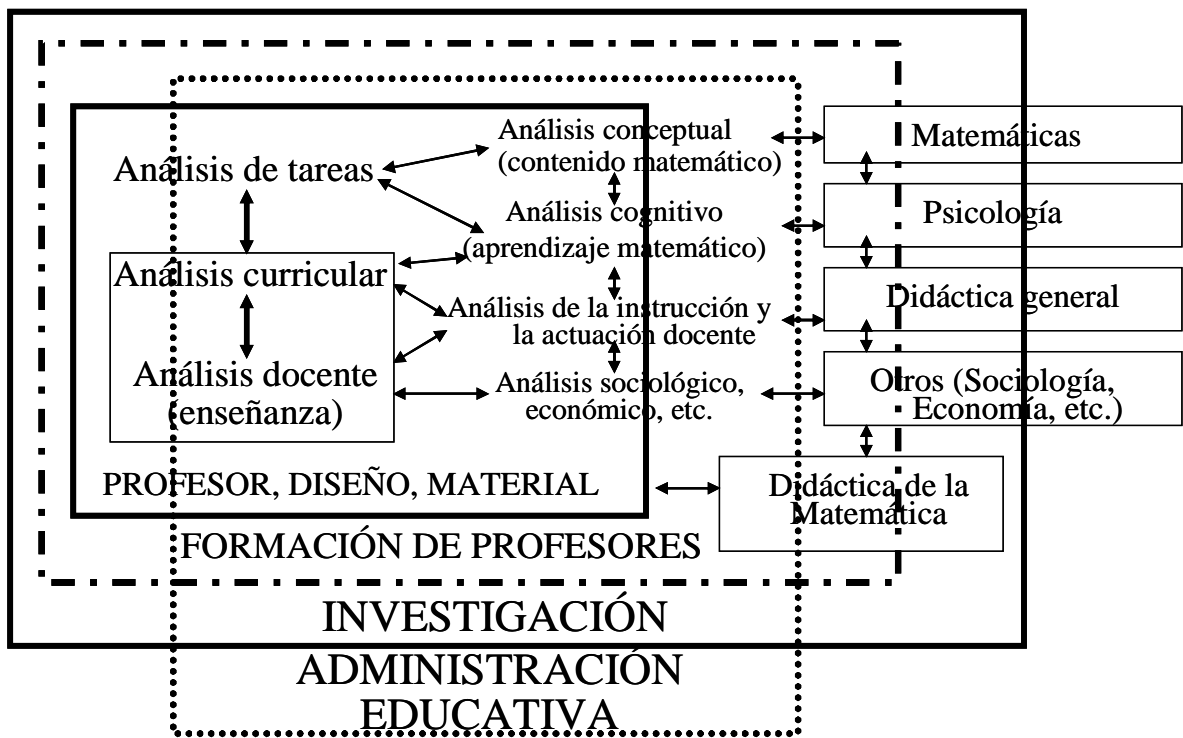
Análisis de tareas

Análisis curricular

Análisis docente (enseñanza)

Análisis conceptual (contenido matemático)

Análisis cognitivo (aprendizaje matemático)

Análisis de la instrucción y la actuación docente

Análisis sociológico, económico, etc.

Matemáticas

Psicología

Didáctica general

Otros (Sociología, Economía, etc.)

Didáctica de la Matemática

PROFESOR, DISEÑO, MATERIAL

FORMACIÓN DE PROFESORES

INVESTIGACIÓN

ADMINISTRACIÓN EDUCATIVA